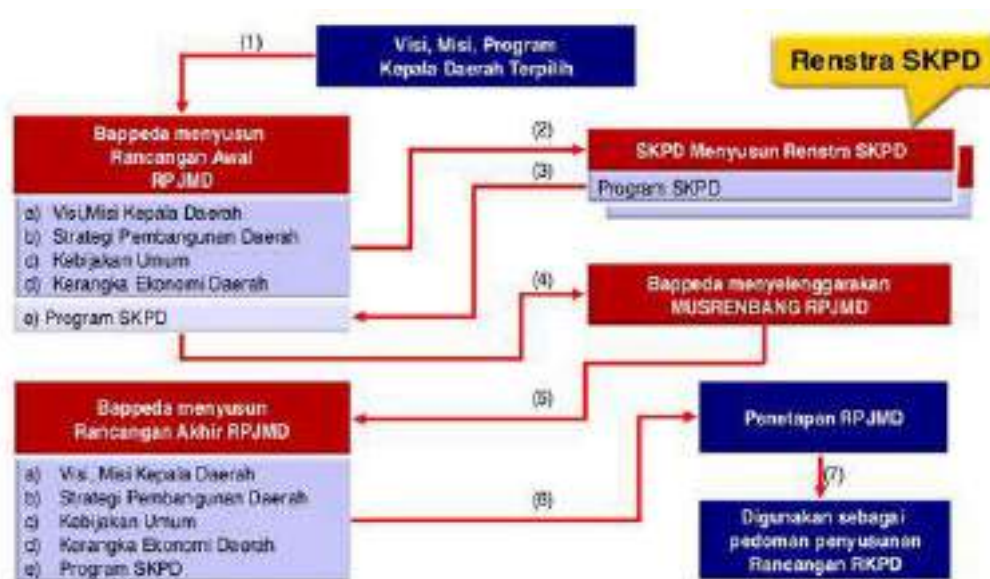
(1)

Visi, Misi, Program Kepala Daerah Terpilih

Renstra SKPD

Bappeda menyusun Rancangan Awal RPJMD

a) Visi,Misi Kepala Daerah
b) Strategi Pembangunan Daerah
c) Kebijakan Umum
d) Kerangka Ekonomi Daerah

e) Program SKPD

(2)

SKPD Menyusun Renstra SKPD

(3)

Program SKPD

(4)

Bappeda menyelenggarakan MUSRENBANG RPJMD

(5)

Bappeda menyusun Rancangan Akhir RPJMD

a) Visi, Misi Kepala Daerah
b) Strategi Pembangunan Daerah
c) Kebijakan Umum
d) Kerangka Ekonomi Daerah
e) Program SKPD

(6)

Penetapan RPJMD

(7)

Digunakan sebagai pedoman penyusunan Rancangan RKPD